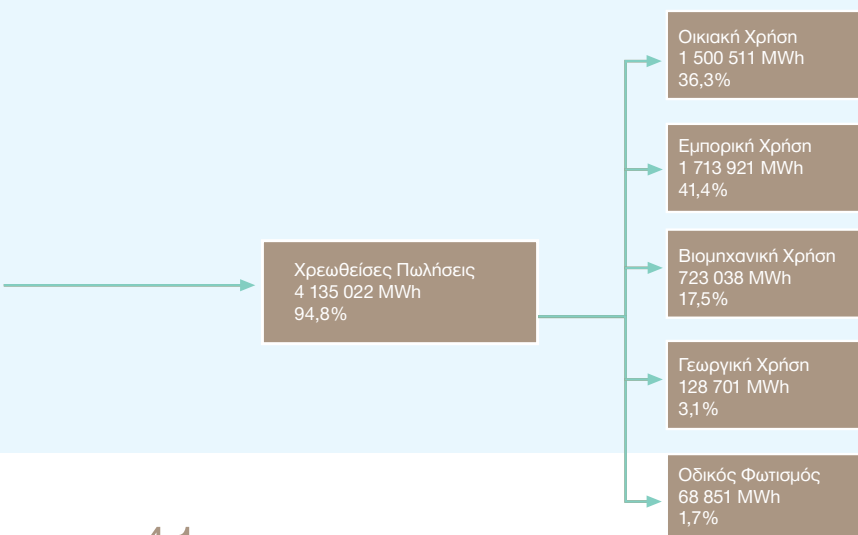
Χρεωθείσες Πωλήσεις
4 135 022 MWh
94,8%

Οικιακή Χρήση
1 500 511 MWh
36,3%

Εμπορική Χρήση
1 713 921 MWh
41,4%

Βιομηχανική Χρήση
723 038 MWh
17,5%

Γεωργική Χρήση
128 701 MWh
3,1%

Οδικός Φωτισμός
68 851 MWh
1,7%

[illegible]